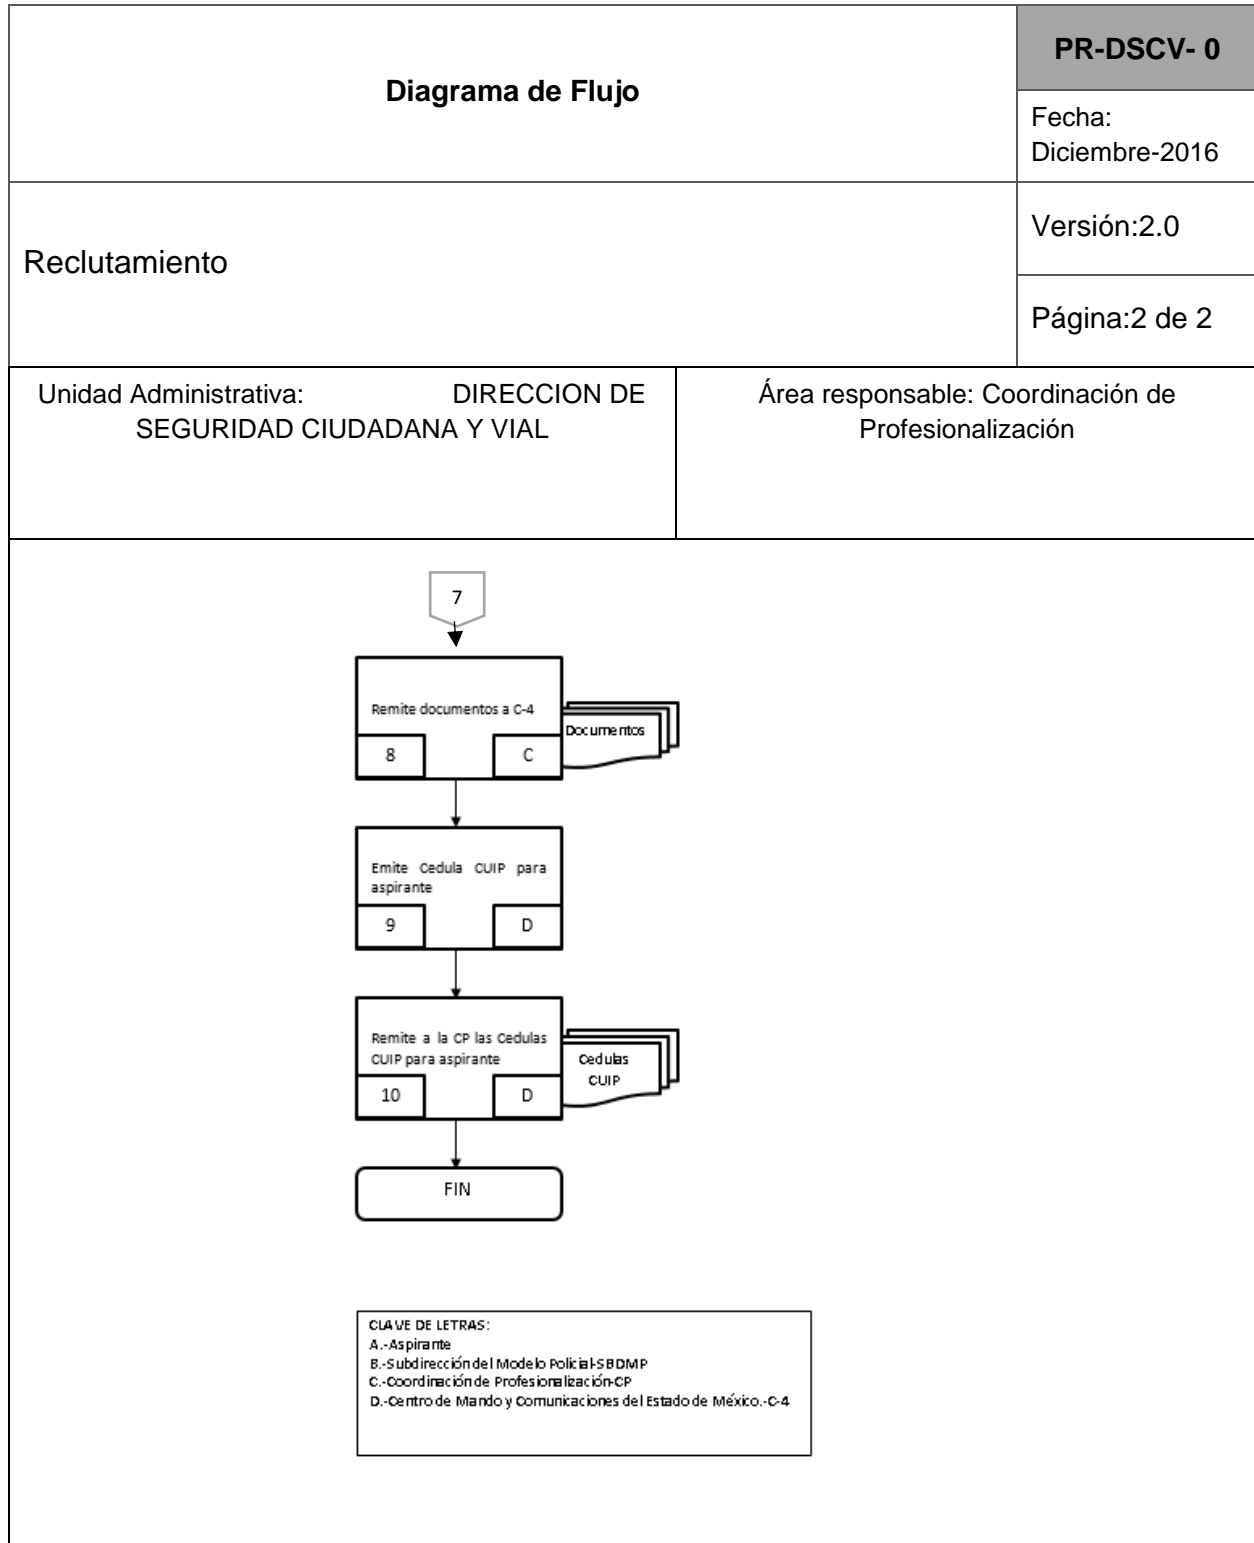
Diagrama de Flujo

PR-DSCV- 0

Fecha: Diciembre-2016

Reclutamiento

Versión:2.0

Página:2 de 2

Unidad Administrativa: DIRECCION DE SEGURIDAD CIUDADANA Y VIAL

Área responsable: Coordinación de Profesionalización

7

Remite documentos a C-4

8

C

Documentos

Emite Cedula CUIP para aspirante

9

D

Remite a la CP las Cedulas CUIP para aspirante

10

D

Cedulas CUIP

FIN

CLAVE DE LETRAS:
A.-Aspirante
B.-Subdirección del Modelo Policial-SBDMP
C.-Coordinación de Profesionalización-CP
D.-Centro de Mando y Comunicaciones del Estado de México.-C-4